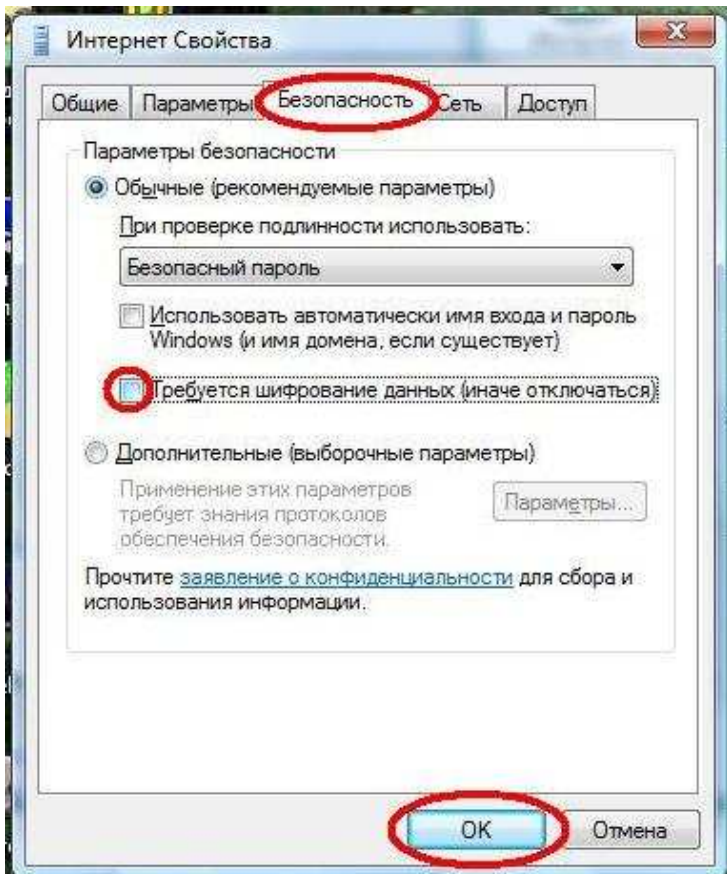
Интернет Свойства

Общие | Параметры | Безопасность | Сеть | Доступ

Параметры безопасности

Обычные (рекомендуемые параметры)

При проверке подлинности использовать:

Безопасный пароль

Использовать автоматически имя входа и пароль Windows (и имя домена, если существует)

Требуется шифрование данных (иначе отключаться)

Дополнительные (выборочные параметры)

Применение этих параметров требует знания протоколов обеспечения безопасности.

Параметры...

Прочтите заявление о конфиденциальности для сбора и использования информации.

OK | Отмена